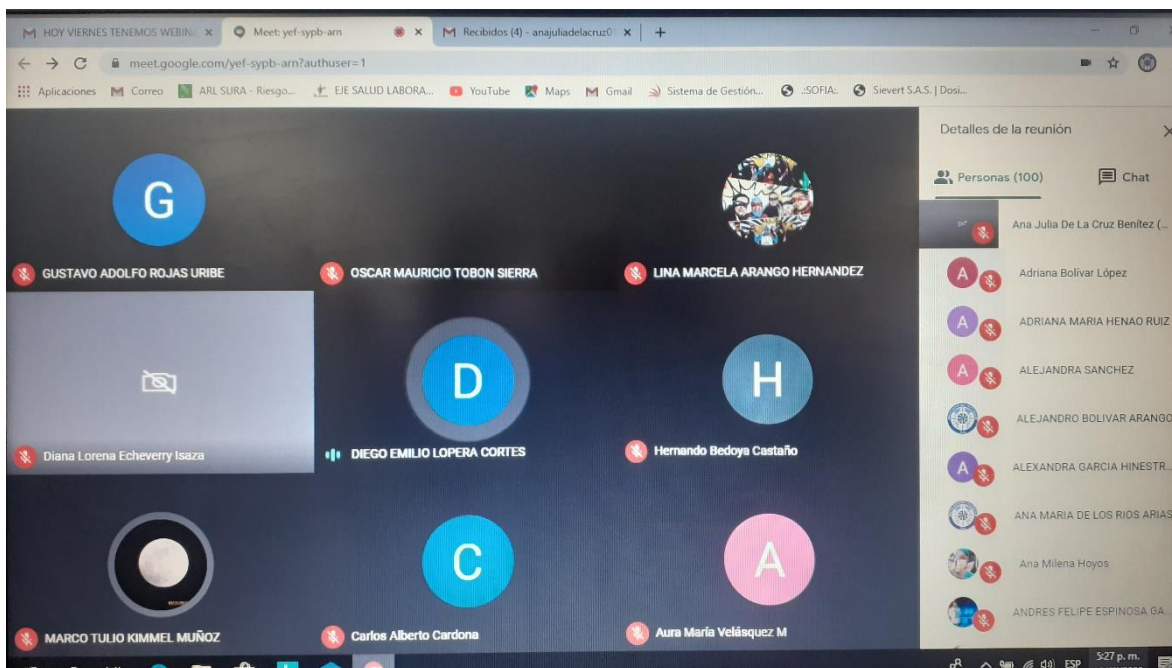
M HOY VIERNES TENEMOS WEBIN ×
Meet: yef-sypb-arn ×
M Recibidos (4) - anajuliadelacruz0 ×
+

meet.google.com/yef-sypb-arn?authuser=1

Aplicaciones  M Correo  ARL SURA - Riesgo...  EJE SALUD LABORA...  YouTube  Maps  M Gmail  Sistema de Gestión...  .:SOFIA:.  Sievert S.A.S. | Dosi...

G
GUSTAVO ADOLFO ROJAS URIBE
OSCAR MAURICIO TOBON SIERRA
LINA MARCELA ARANGO HERNANDEZ
Diana Lorena Echeverry Isaza
D
DIEGO EMILIO LOPERA CORTES
H
Hernando Bedoya Castaño
MARCO TULIO KIMMEL MUÑOZ
C
Carlos Alberto Cardona
A
Aura Maria Velásquez M

Detalles de la reunión
Personas (100)
Chat
Ana Julia De La Cruz Benítez (...
A Adriana Bolívar López
A ADRIANA MARIA HENAO RUIZ
A ALEJANDRA SANCHEZ
ALEJANDRO BOLIVAR ARANGO
A ALEXANDRA GARCIA HINESTR...
ANA MARIA DE LOS RIOS ARIAS
Ana Milena Hoyos
ANDRES FELIPE ESPINOSA GA...

ESP 5:27 p. m.